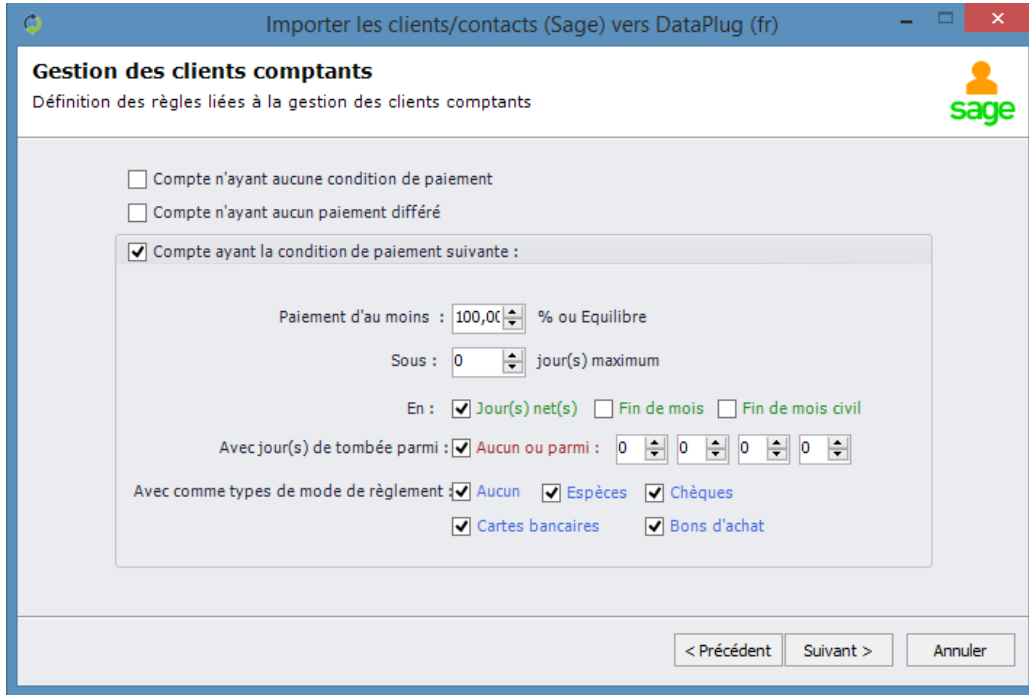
Importer les clients/contacts (Sage) vers DataPlug (fr)

Gestion des clients comptants
Définition des règles liées à la gestion des clients comptants

sage

Compte n'ayant aucune condition de paiement
Compte n'ayant aucun paiement différé
Compte ayant la condition de paiement suivante :

Paiement d'au moins : 100,0( % ou Equilibre
Sous : 0 jour(s) maximum
En : Jour(s) net(s) Fin de mois Fin de mois civil
Avec jour(s) de tombée parmi : Aucun ou parmi : 0 0 0 0
Avec comme types de mode de règlement : Aucun Espèces Chèques
Cartes bancaires Bons d'achat

< Précédent Suivant > Annuler